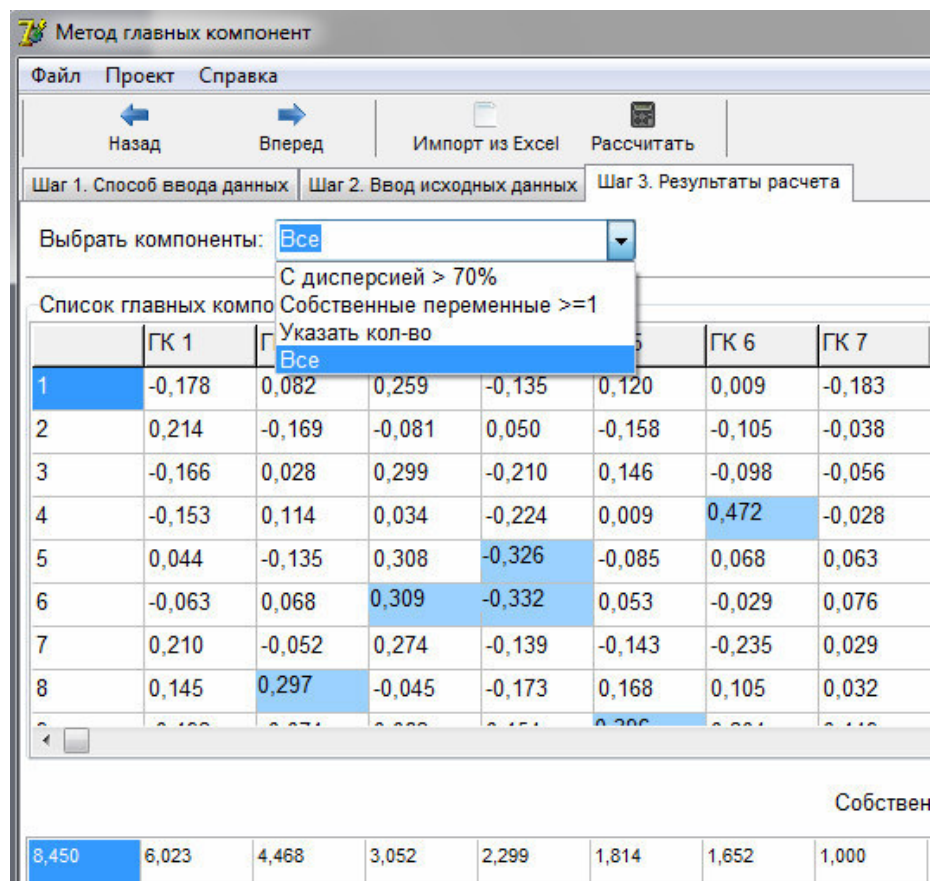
Метод главных компонент

Файл Проект Справка

Назад Вперед Импорт из Excel Рассчитать

Шаг 1. Способ ввода данных | Шаг 2. Ввод исходных данных | Шаг 3. Результаты расчета

Выбрать компоненты: Все

С дисперсией > 70%
Собственные переменные >=1
Указать кол-во
Все

Список главных компо

| | ГК 1 | Г | | | 5 | ГК 6 | ГК 7 |
|---|---|---|---|---|---|---|---|
| 1 | -0,178 | 0,082 | 0,259 | -0,135 | 0,120 | 0,009 | -0,183 |
| 2 | 0,214 | -0,169 | -0,081 | 0,050 | -0,158 | -0,105 | -0,038 |
| 3 | -0,166 | 0,028 | 0,299 | -0,210 | 0,146 | -0,098 | -0,056 |
| 4 | -0,153 | 0,114 | 0,034 | -0,224 | 0,009 | 0,472 | -0,028 |
| 5 | 0,044 | -0,135 | 0,308 | -0,326 | -0,085 | 0,068 | 0,063 |
| 6 | -0,063 | 0,068 | 0,309 | -0,332 | 0,053 | -0,029 | 0,076 |
| 7 | 0,210 | -0,052 | 0,274 | -0,139 | -0,143 | -0,235 | 0,029 |
| 8 | 0,145 | 0,297 | -0,045 | -0,173 | 0,168 | 0,105 | 0,032 |
| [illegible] | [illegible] | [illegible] | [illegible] | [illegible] | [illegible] | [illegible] | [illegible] |

Собствен

| 8,450 | 6,023 | 4,468 | 3,052 | 2,299 | 1,814 | 1,652 | 1,000 |
|---|---|---|---|---|---|---|---|